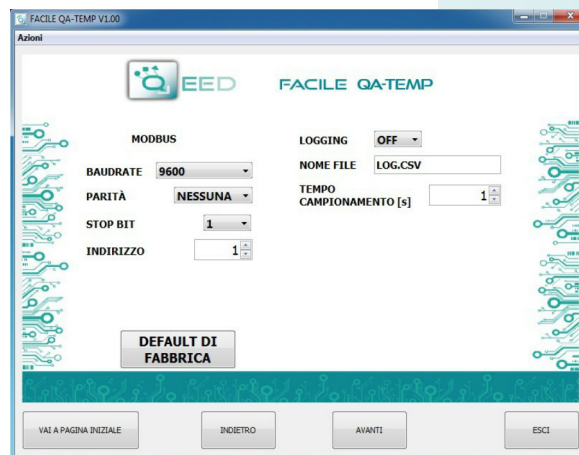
FACILE QA-TEMP V1.00

Azioni

QEED FACILE QA-TEMP

MODBUS

BAUDRATE 9600

PARITÀ NESSUNA

STOP BIT 1

INDIRIZZO 1

LOGGING OFF

NOME FILE LOG.CSV

TEMPO CAMPIONAMENTO [s] 1

DEFAULT DI FABBRICA

VAI A PAGINA INIZIALE

INDIETRO

AVANTI

ESCI